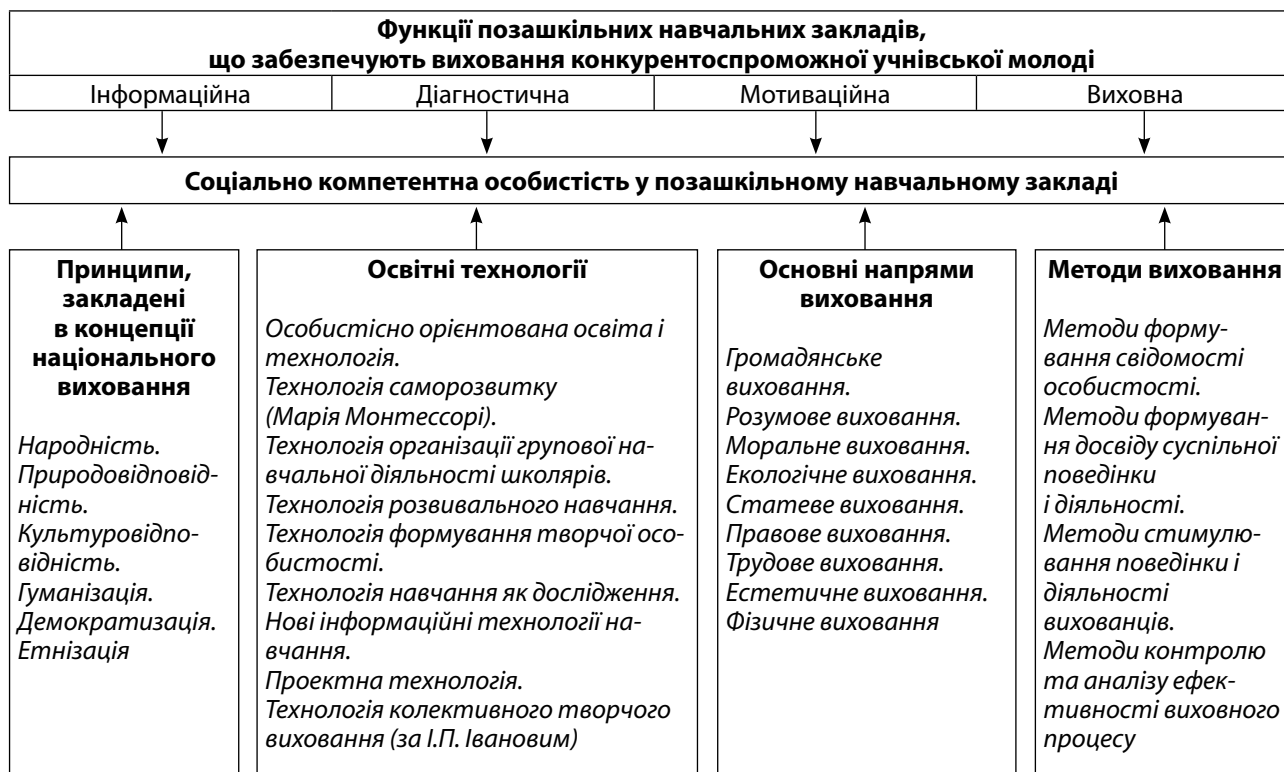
**Функції позашкільних навчальних закладів, що забезпечують виховання конкурентоспроможної учнівської молоді**

| Інформаційна | Діагностична | Мотиваційна | Виховна |
|---|---|---|---|

**Соціально компетентна особистість у позашкільному навчальному закладі**

**Принципи, закладені в концепції національного виховання**

*Народність. Природовідповідність. Культуровідповідність. Гуманізація. Демократизація. Етнізація*

**Освітні технології**

*Особистісно орієнтована освіта і технологія. Технологія саморозвитку (Марія Монтессорі). Технологія організації групової навчальної діяльності школярів. Технологія розвивального навчання. Технологія формування творчої особистості. Технологія навчання як дослідження. Нові інформаційні технології навчання. Проектна технологія. Технологія колективного творчого виховання (за І.П. Івановим)*

**Основні напрями виховання**

*Громадянське виховання. Розумове виховання. Моральне виховання. Екологічне виховання. Статеве виховання. Правове виховання. Трудове виховання. Естетичне виховання. Фізичне виховання*

**Методи виховання**

*Методи формування свідомості особистості. Методи формування досвіду суспільної поведінки і діяльності. Методи стимулювання поведінки і діяльності вихованців. Методи контролю та аналізу ефективності виховного процесу*